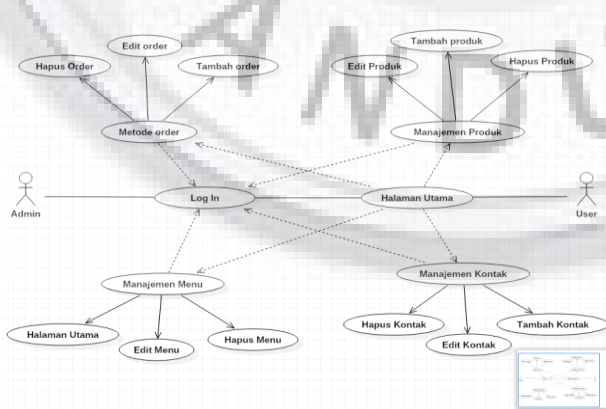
Edit order

Hapus Order

Tambah order

Metode order

Tambah produk

Edit Produk

Hapus Produk

Manajemen Produk

Admin

Log In

Halaman Utama

User

Manajemen Menu

Manajemen Kontak

Halaman Utama

Edit Menu

Hapus Menu

Hapus Kontak

Edit Kontak

Tambah Kontak